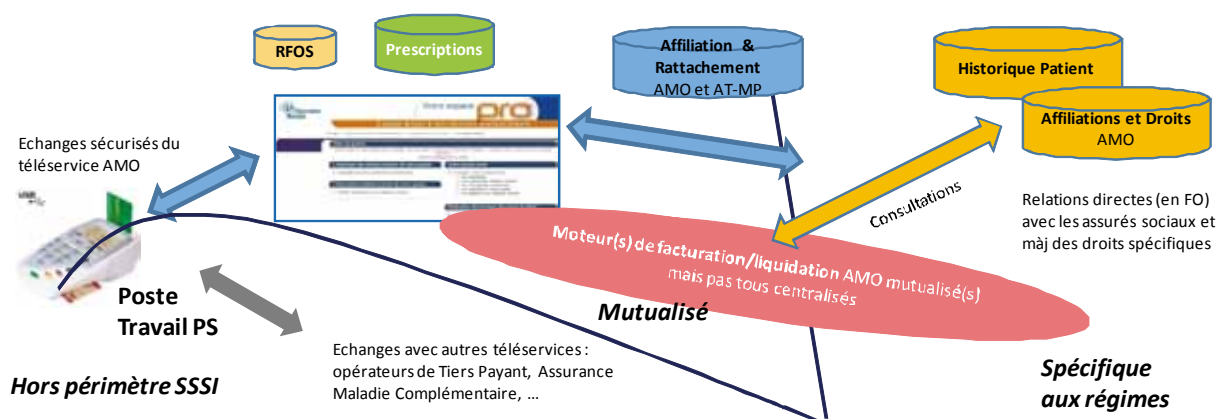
RFOS

Prescriptions

Affiliation & Rattachement AMO et AT-MP

Historique Patient

Affiliations et Droits AMO

Echanges sécurisés du téléservice AMO

Votre espace pro

Consultations

Relations directes (en FO) avec les assurés sociaux et màj des droits spécifiques

Moteur(s) de facturation/liquidation AMO mutualisé(s) mais pas tous centralisés

Poste Travail PS

Mutualisé

Echanges avec autres téléservices : opérateurs de Tiers Payant, Assurance Maladie Complémentaire, …

Hors périmètre SSSI

Spécifique aux régimes